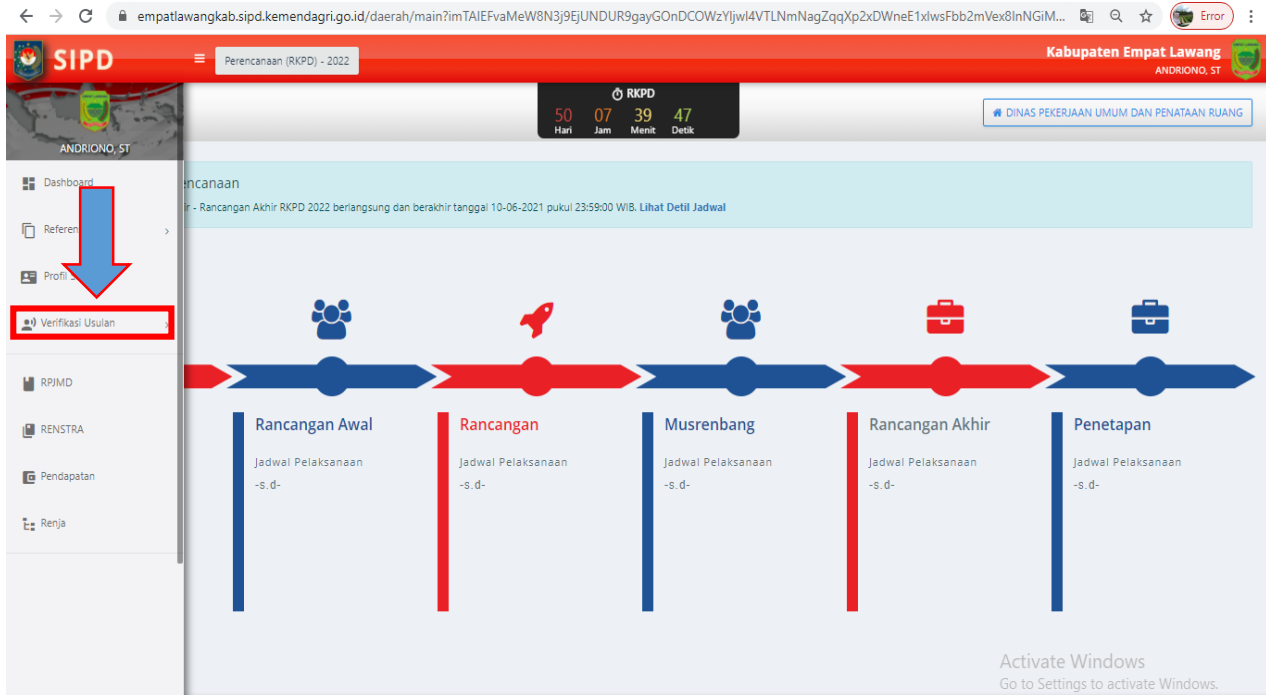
empatlawangkab.sipd.kemendagri.go.id/daerah/main?imTAIEFvaMeW8N3j9EjUNDUR9gayGOnDCOWzYljwl4VTLNmNagZqqXp2xDWneE1xlwsFbb2mVex8lnNGiM...

Error

SIPD

Perencanaan (RKPD) - 2022

Kabupaten Empat Lawang
ANDRIONO, ST

ANDRIONO, ST

RKPD
50 Hari 07 Jam 39 Menit 47 Detik

DINAS PEKERJAAN UMUM DAN PENATAAN RUANG

Dashboard
Referen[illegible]
Profil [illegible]
Verifikasi Usulan
RPJMD
RENSTRA
Pendapatan
Renja

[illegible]encanaan

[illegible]ir - Rancangan Akhir RKPD 2022 berlangsung dan berakhir tanggal 10-06-2021 pukul 23:59:00 WIB. Lihat Detil Jadwal

Rancangan Awal
Jadwal Pelaksanaan
-s.d-

Rancangan
Jadwal Pelaksanaan
-s.d-

Musrenbang
Jadwal Pelaksanaan
-s.d-

Rancangan Akhir
Jadwal Pelaksanaan
-s.d-

Penetapan
Jadwal Pelaksanaan
-s.d-

Activate Windows
Go to Settings to activate Windows.